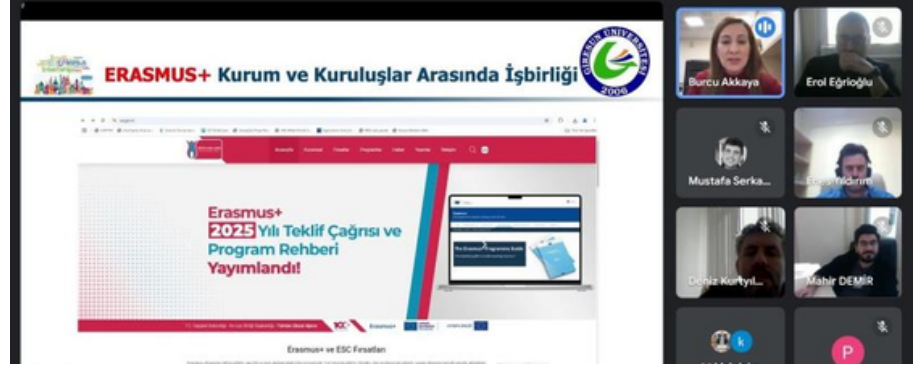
ERASMUS+ Kurum ve Kuruluşlar Arasında İşbirliği

GİRESUN ÜNİVERSİTESİ 2006

Erasmus+ 2025 Yılı Teklif Çağrısı ve Program Rehberi Yayımlandı!

The Erasmus+ Programme Guide

Erasmus+ ve ESC Fırsatları

Burcu Akkaya

Erol Eğrioğlu

Mustafa Serka...

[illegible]ldırım

Deniz Kurtyıl...

Mahir DEMİR

k

P